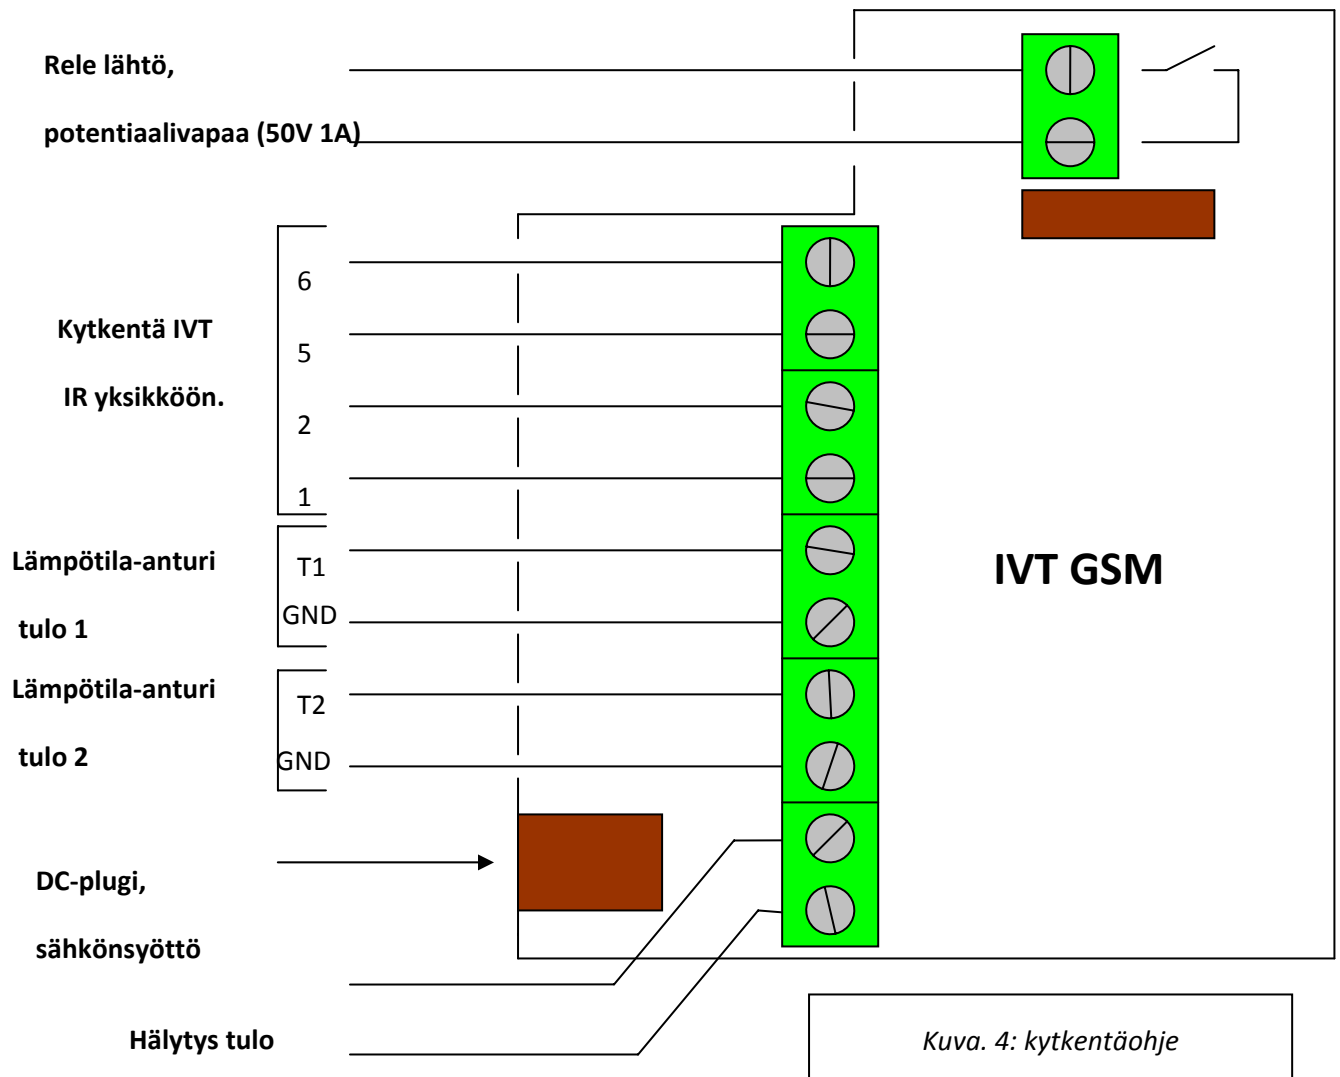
Rele lähtö,

potentiaalivapaa (50V 1A)

Kytkentä IVT

IR yksikköön.

6

5

2

1

Lämpötila-anturi

tulo 1

T1

GND

Lämpötila-anturi

tulo 2

T2

GND

IVT GSM

DC-plugi,

sähkönsyöttö

Hälytys tulo

Kuva. 4: kytkentäohje